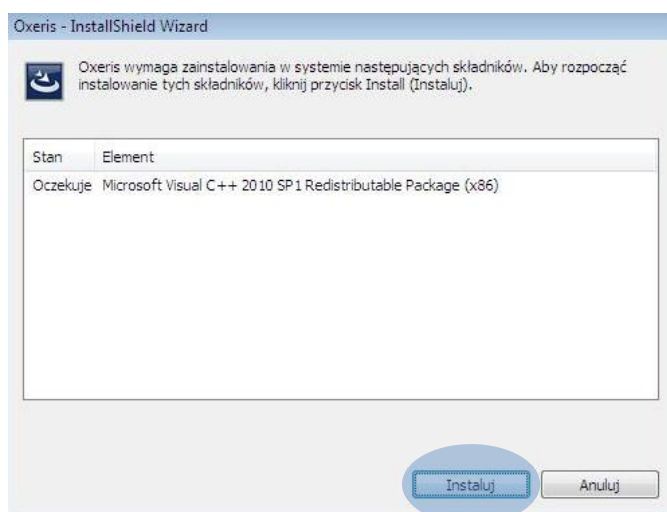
Oxeris - InstallShield Wizard

Oxeris wymaga zainstalowania w systemie następujących składników. Aby rozpocząć instalowanie tych składników, kliknij przycisk Install (Instaluj).

| Stan | Element |
|---|---|
| Oczekuje | Microsoft Visual C++ 2010 SP1 Redistributable Package (x86) |

Instaluj

Anuluj